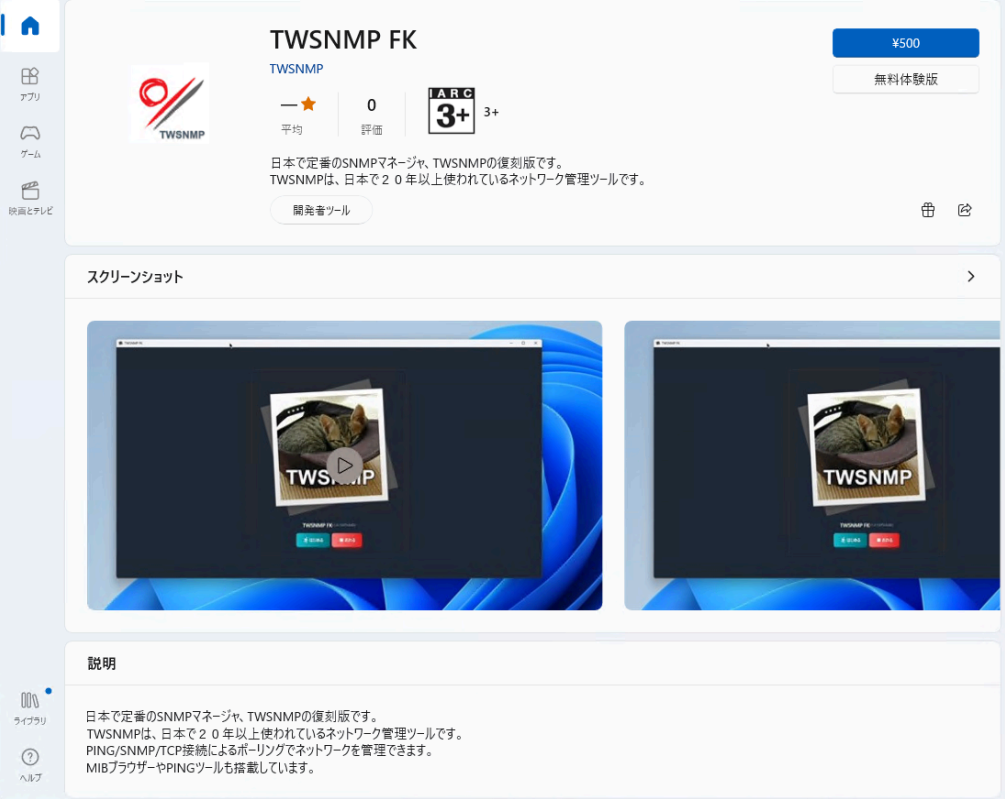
アプリ

ゲーム

映画とテレビ

TWSNMP

TWSNMP FK

TWSNMP

— ★
平均

0
評価

IARC 3+

3+

日本で定番のSNMPマネージャ、TWSNMPの復刻版です。
TWSNMPは、日本で２０年以上使われているネットワーク管理ツールです。

開発者ツール

¥500

無料体験版

スクリーンショット

TWSNMP

TWSNMP FK

TWSNMP

TWSNMP FK

説明

日本で定番のSNMPマネージャ、TWSNMPの復刻版です。
TWSNMPは、日本で２０年以上使われているネットワーク管理ツールです。
PING/SNMP/TCP接続によるポーリングでネットワークを管理できます。
MIBブラウザーやPINGツールも搭載しています。

ライブラリ

ヘルプ